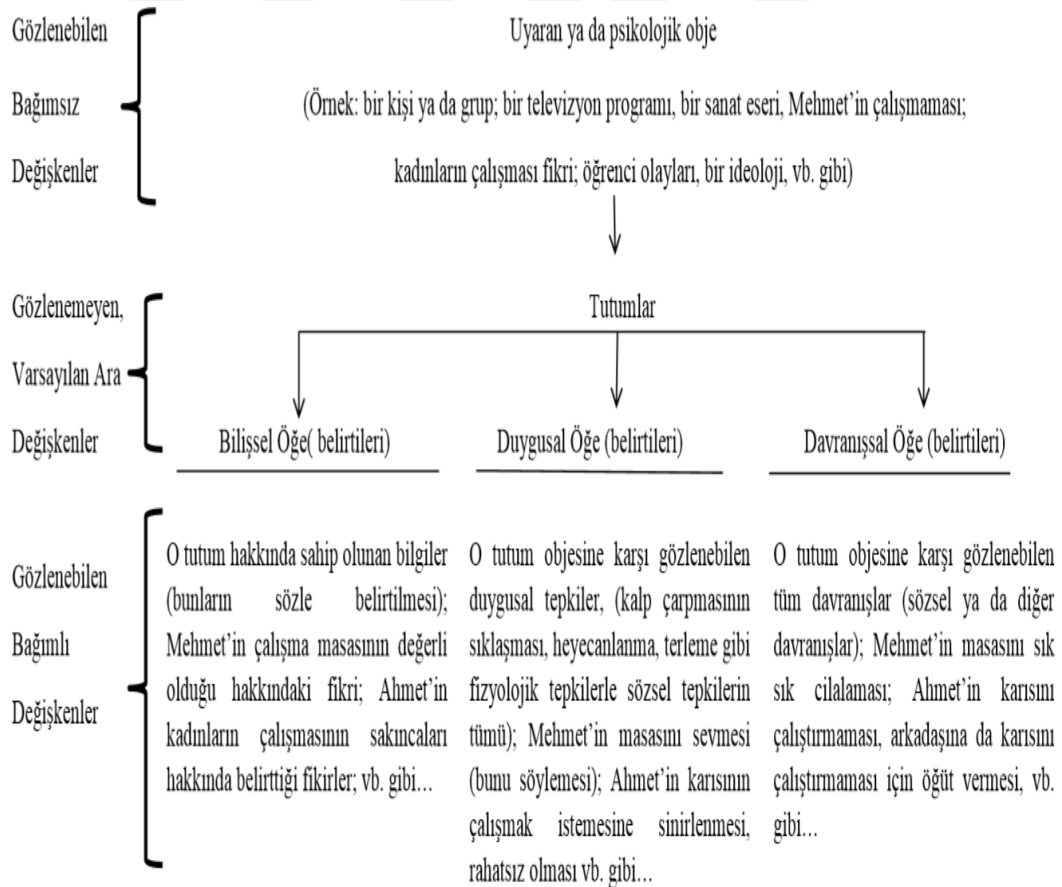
Gözlenebilen
Bağımsız
Değişkenler

Uyaran ya da psikolojik obje

(Örnek: bir kişi ya da grup; bir televizyon programı, bir sanat eseri, Mehmet'in çalışmaması; kadınların çalışması fikri; öğrenci olayları, bir ideoloji, vb. gibi)

Gözlenemeyen,
Varsayılan Ara
Değişkenler

Tutumlar

Bilişsel Öğe( belirtileri)

Duygusal Öğe (belirtileri)

Davranışsal Öğe (belirtileri)

Gözlenebilen
Bağımlı
Değişkenler

O tutum hakkında sahip olunan bilgiler (bunların sözle belirtilmesi); Mehmet'in çalışma masasının değerli olduğu hakkındaki fikri; Ahmet'in kadınların çalışmasının sakıncaları hakkında belirttiği fikirler; vb. gibi...

O tutum objesine karşı gözlenebilen duygusal tepkiler, (kalp çarpmasının sıklaşması, heyecanlanma, terleme gibi fizyolojik tepkilerle sözsel tepkilerin tümü); Mehmet'in masasını sevmesi (bunu söylemesi); Ahmet'in karısının çalışmak istemesine sinirlenmesi, rahatsız olması vb. gibi...

O tutum objesine karşı gözlenebilen tüm davranışlar (sözsel ya da diğer davranışlar); Mehmet'in masasını sık sık cilalaması; Ahmet'in karısını çalıştırmaması, arkadaşına da karısını çalıştırmaması için öğüt vermesi, vb. gibi...